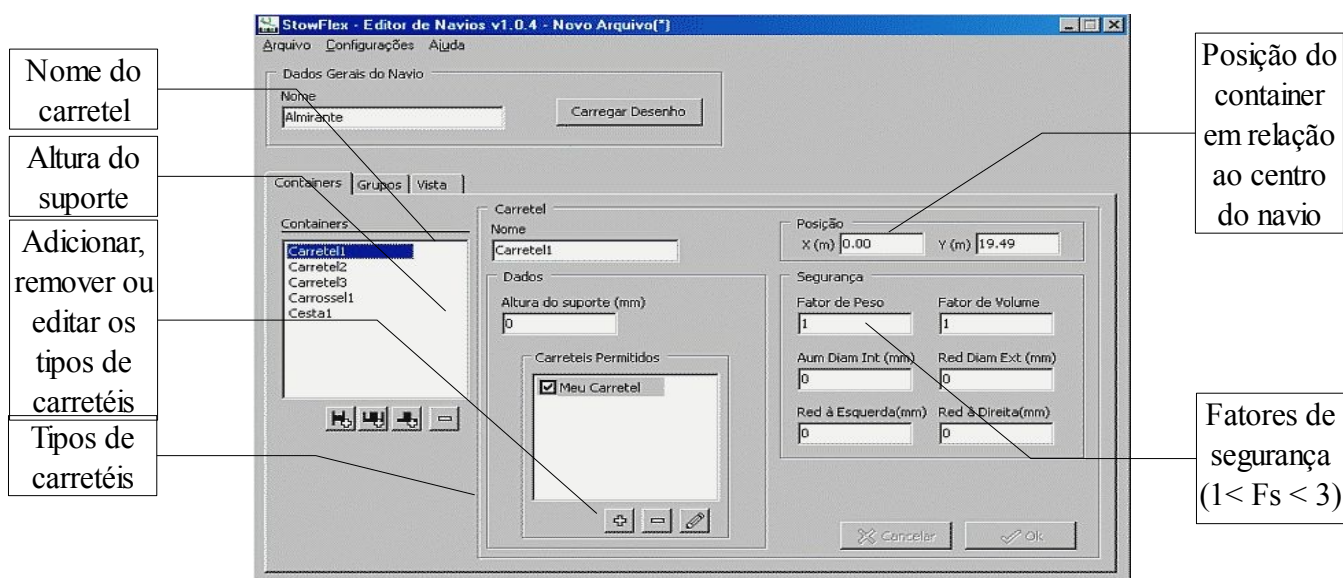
StowFlex - Editor de Navios v1.0.4 - Novo Arquivo(*)

Arquivo Configurações Ajuda

Nome do carretel

Altura do suporte

Adicionar, remover ou editar os tipos de carretéis

Tipos de carretéis

Dados Gerais do Navio
Nome
Almirante
Carregar Desenho

Containers Grupos Vista

Containers
Carretel1
Carretel2
Carretel3
Carrossel1
Cesta1

Carretel
Nome
Carretel1

Dados
Altura do suporte (mm)
0

Carretéis Permitidos
Meu Carretel

Posição
X (m) 0.00
Y (m) 19.49

Segurança
Fator de Peso
1
Fator de Volume
1
Aum Diam Int (mm)
0
Red Diam Ext (mm)
0
Red à Esquerda(mm)
0
Red à Direita(mm)
0

Cancelar
Ok

Posição do container em relação ao centro do navio

Fatores de segurança ($1< Fs < 3$)